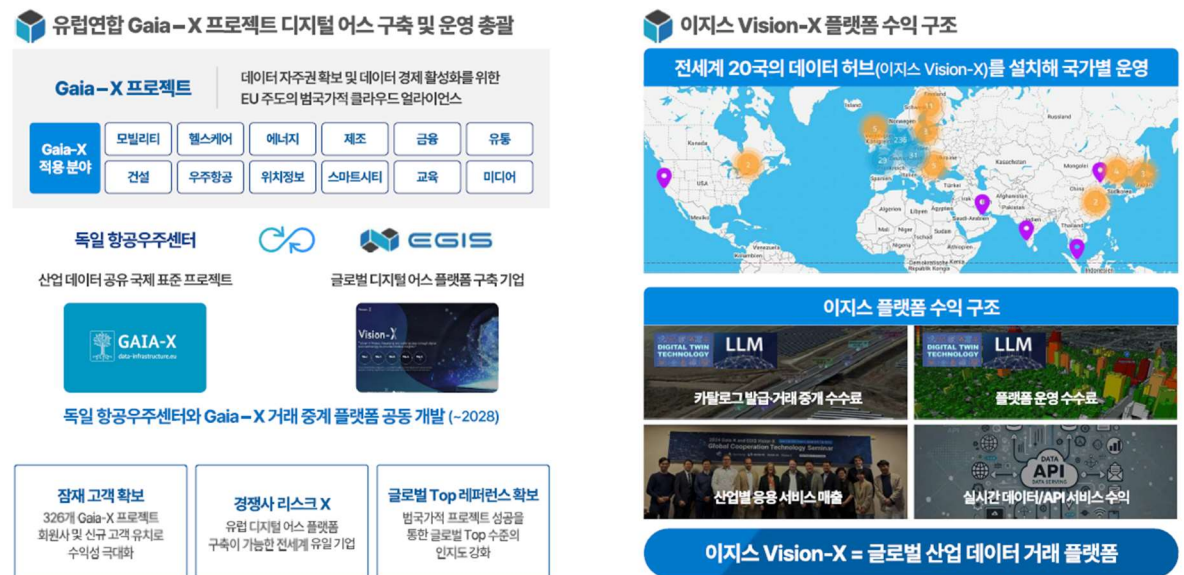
유럽연합 Gaia-X 프로젝트 디지털 어스 구축 및 운영 총괄

Gaia-X 프로젝트

데이터 자주권 확보 및 데이터 경제 활성화를 위한 EU 주도의 범국가적 클라우드 얼라이언스

Gaia-X 적용 분야

| 모빌리티 | 헬스케어 | 에너지 | 제조 | 금융 | 유통 |
|---|---|---|---|---|---|
| 건설 | 우주항공 | 위치정보 | 스마트시티 | 교육 | 미디어 |

독일 항공우주센터

EGIS

산업 데이터 공유 국제 표준 프로젝트

글로벌 디지털 어스 플랫폼 구축 기업

GAIA-X
data-infrastructure.eu

Vision-X

독일 항공우주센터와 Gaia-X 거래 중계 플랫폼 공동 개발 (~2028)

잠재 고객 확보
326개 Gaia-X 프로젝트 회원사 및 신규 고객 유치로 수익성 극대화

경쟁사 리스크 X
유럽 디지털 어스 플랫폼 구축이 가능한 전세계 유일 기업

글로벌 Top 레퍼런스 확보
범국가적 프로젝트 성공을 통한 글로벌 Top 수준의 인지도 강화

이지스 Vision-X 플랫폼 수익 구조

전세계 20국의 데이터 허브(이지스 Vision-X)를 설치해 국가별 운영

Canada
USA
Russland
Kazakhstan
China
India
Indonesia

이지스 플랫폼 수익 구조

DIGITAL TWIN TECHNOLOGY
LLM
카탈로그 발급·거래 중계 수수료

DIGITAL TWIN TECHNOLOGY
LLM
플랫폼 운영 수수료

Global Cooperation Technology Seminar
산업별 응용 서비스 매출

DATA
API
실시간 데이터/API 서비스 수익

이지스 Vision-X = 글로벌 산업 데이터 거래 플랫폼